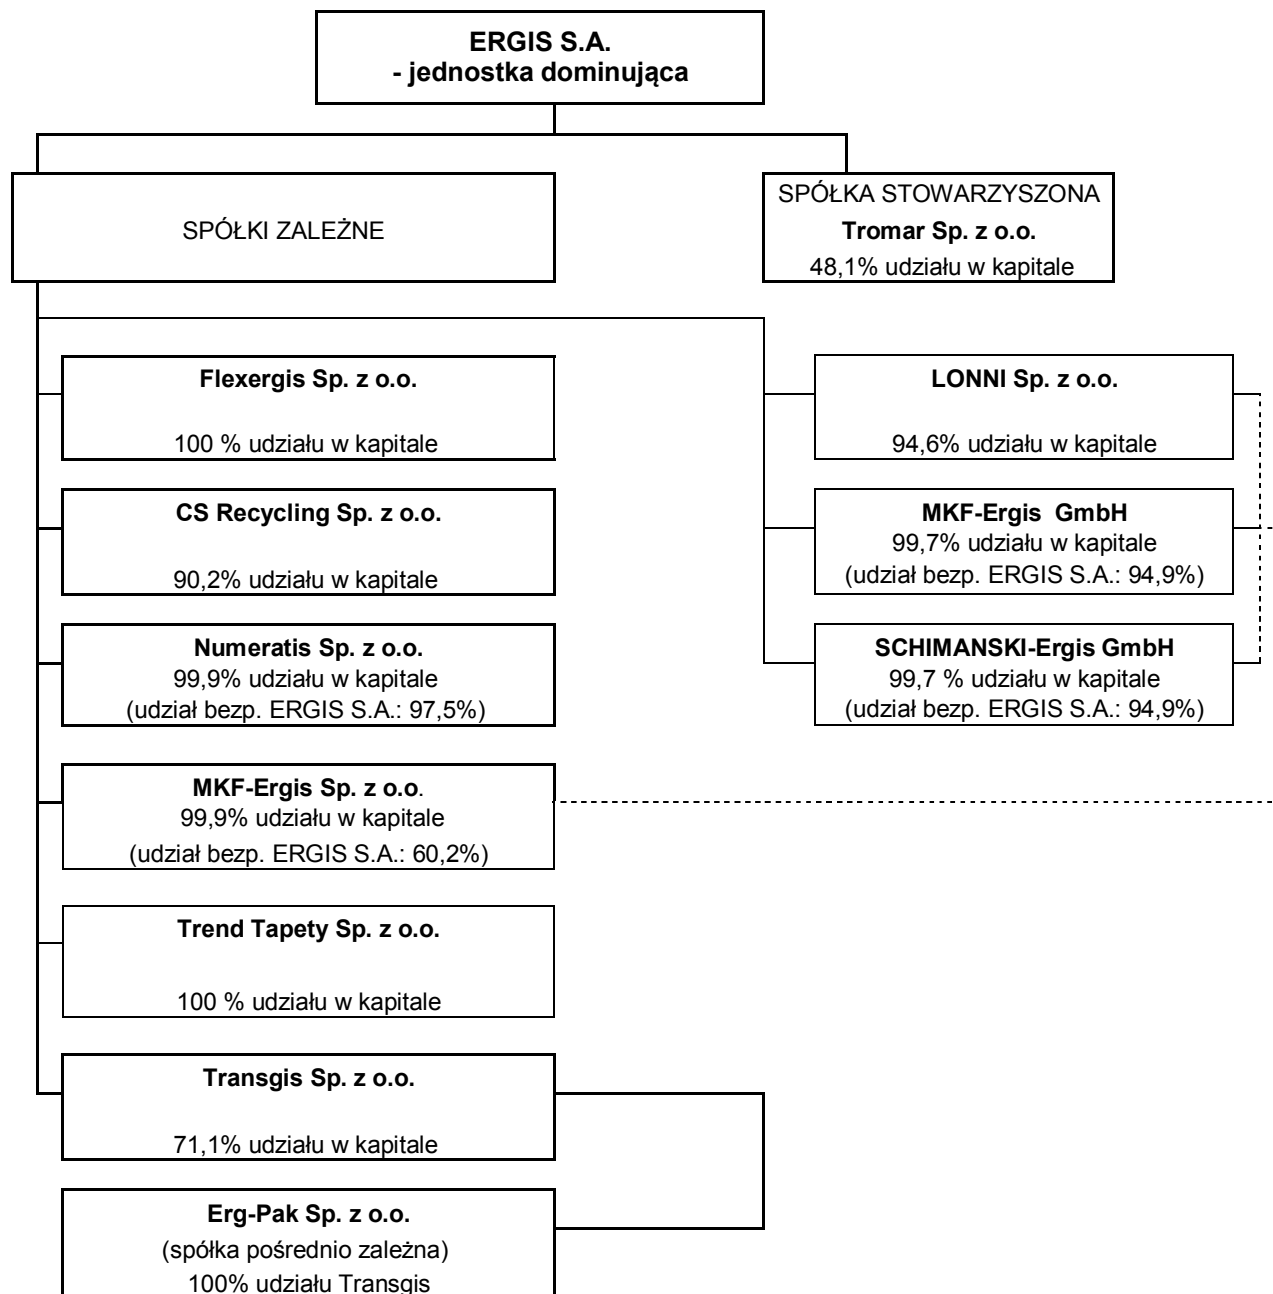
ERGIS S.A.
- jednostka dominująca

SPÓŁKI ZALEŻNE

SPÓŁKA STOWARZYSZONA
Tromar Sp. z o.o.
48,1% udziału w kapitale

Flexergis Sp. z o.o.
100 % udziału w kapitale

CS Recycling Sp. z o.o.
90,2% udziału w kapitale

Numeratis Sp. z o.o.
99,9% udziału w kapitale
(udział bezp. ERGIS S.A.: 97,5%)

MKF-Ergis Sp. z o.o.
99,9% udziału w kapitale
(udział bezp. ERGIS S.A.: 60,2%)

Trend Tapety Sp. z o.o.
100 % udziału w kapitale

Transgis Sp. z o.o.
71,1% udziału w kapitale

Erg-Pak Sp. z o.o.
(spółka pośrednio zależna)
100% udziału Transgis

LONNI Sp. z o.o.
94,6% udziału w kapitale

MKF-Ergis GmbH
99,7% udziału w kapitale
(udział bezp. ERGIS S.A.: 94,9%)

SCHIMANSKI-Ergis GmbH
99,7 % udziału w kapitale
(udział bezp. ERGIS S.A.: 94,9%)